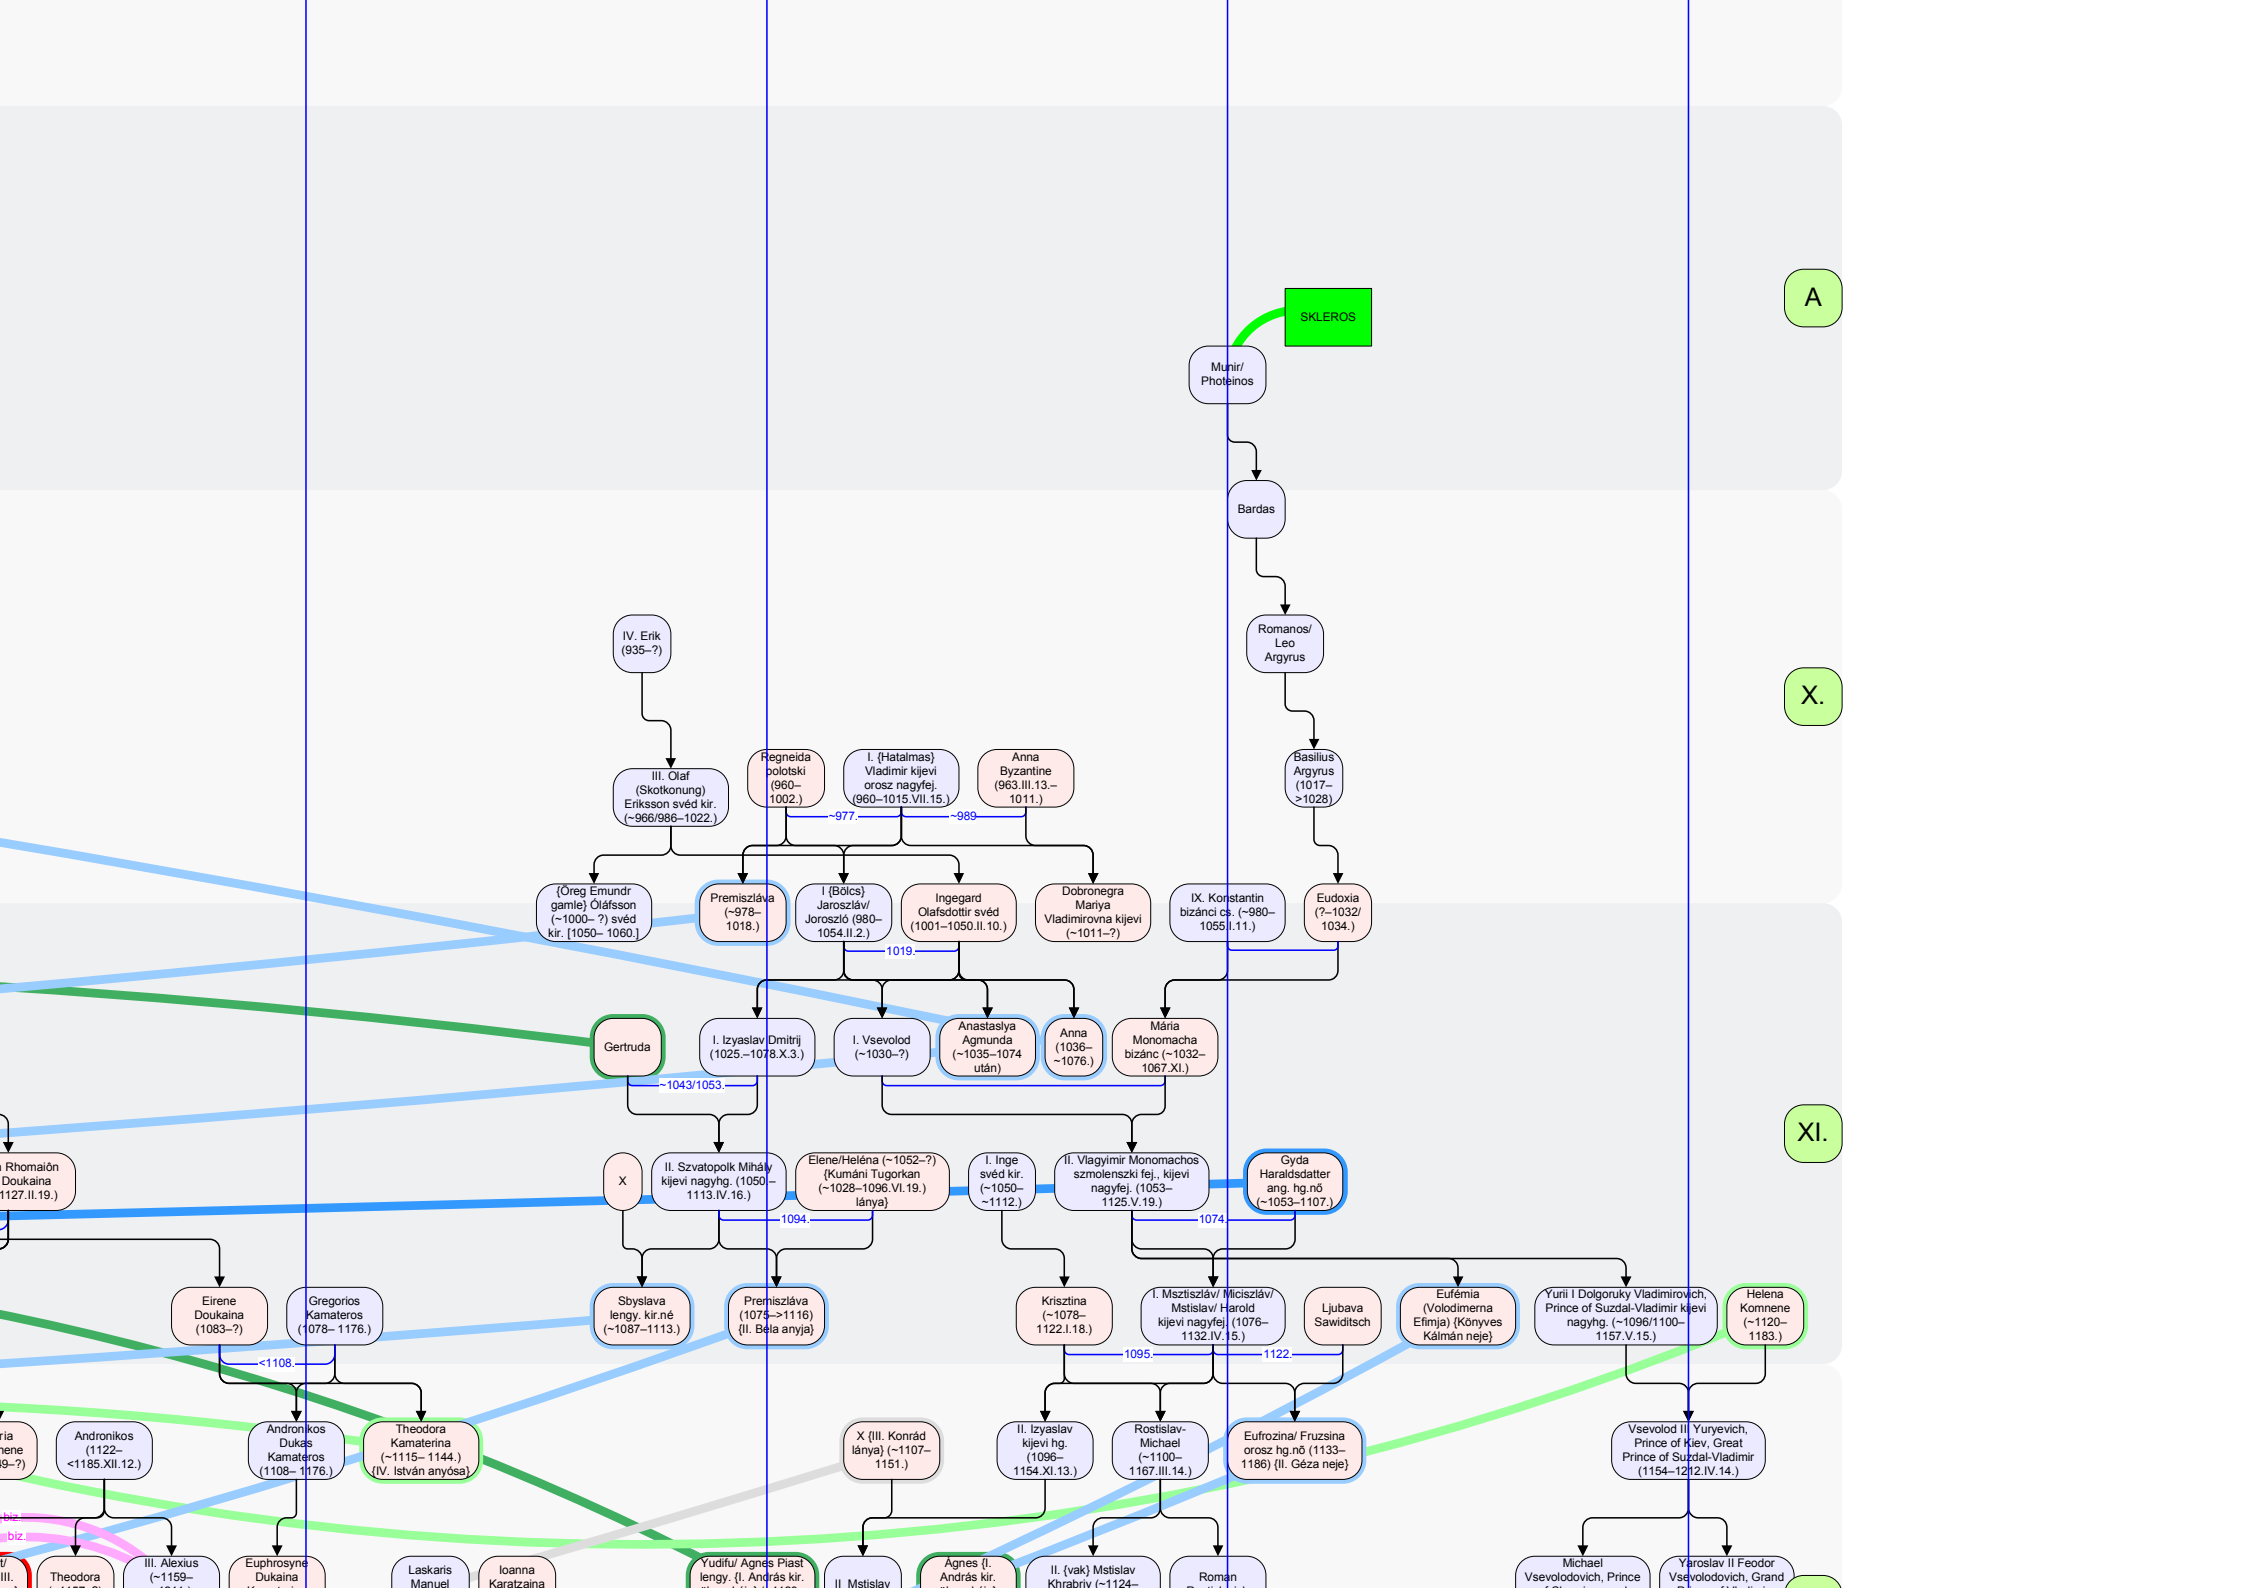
SKLEROS

A

Munir/ Photeinos

Bardas

Romanos/ Leo Argyrus

X.

IV. Erik (935–?)

III. Olaf (Skotkonung) Eriksson svéd kir. (~966/986–1022.)

Regneida polotski (960–1002.)

I. {Hatalmas} Vladimir kijevi orosz nagyfej. (960–1015.VII.15.)

Anna Byzantine (963.III.13.–1011.)

Basilius Argyrus (1017–>1028)

~977.

~989.

{Öreg Emundr gamle} Óláfsson (~1000– ?) svéd kir. [1050– 1060.]

Premiszláva (~978–1018.)

I {Bölcs} Jaroszláv/ Joroszló (980–1054.II.2.)

Ingegard Olafsdottir svéd (1001–1050.II.10.)

Dobronegra Mariya Vladimirovna kijevi (~1011–?)

IX. Konstantin bizánci cs. (~980–1055.I.11.)

Eudoxia (?–1032/ 1034.)

1019.

Gertruda

I. Izyaslav Dmitrij (1025.–1078.X.3.)

I. Vsevolod (~1030–?)

Anastaslya Agmunda (~1035–1074 után)

Anna (1036–~1076.)

Mária Monomacha bizánc (~1032–1067.XI.)

~1043/1053.

XI.

Rhomaiōn Doukaina 1127.II.19.)

X

II. Szvatopolk Mihály kijevi nagyhg. (1050–1113.IV.16.)

Elene/Heléna (~1052–?) {Kumáni Tugorkan (~1028–1096.VI.19.) lánya}

I. Inge svéd kir. (~1050–~1112.)

II. Vlagyimir Monomachos szmolenszki fej., kijevi nagyfej. (1053–1125.V.19.)

Gyda Haraldsdatter ang. hg.nő (~1053–1107.)

1094.

1074.

Eirene Doukaina (1083–?)

Gregorios Kamateros (1078– 1176.)

Sbyslava lengy. kir.né (~1087–1113.)

Premiszláva (1075–>1116) {II. Béla anyja}

Krisztina (~1078–1122.I.18.)

I. Msztiszláv/ Micisztáv/ Mstislav/ Harold kijevi nagyfej. (1076–1132.IV.15.)

Ljubava Sawiditsch

Eufémia (Volodimerna Efimja) {Könyves Kálmán neje}

Yurii I Dolgoruky Vladimirovich, Prince of Suzdal-Vladimir kijevi nagyhg. (~1096/1100–1157.V.15.)

Helena Komnene (~1120–1183.)

<1108.

1095.

1122.

Andronikos (1122–<1185.XII.12.)

Andronikos Dukas Kamateros (1108– 1176.)

Theodora Kamaterina (~1115– 1144.) {IV. István anyósa}

X {III. Konrád lánya} (~1107–1151.)

II. Izyaslav kijevi hg. (1096–1154.XI.13.)

Rostislav-Michael (~1100–1167.III.14.)

Eufrozina/ Fruzsina orosz hg.nő (1133–1186) {II. Géza neje}

Vsevolod III Yuryevich, Prince of Kiev, Great Prince of Suzdal-Vladimir (1154–1212.IV.14.)

biz.

biz.

Theodora

III. Alexius (~1159–

Euphrosyne Dukaina

Laskaris Manuel

Ioanna Karatzaina

Yudifu/ Agnes Piast lengy. {I. András kir.

II. Mstislav

Ágnes {I. András kir.

II. {vak} Mstislav Khrabriy (~1124–

Roman

Michael Vsevolodovich, Prince

Yaroslav II Feodor Vsevolodovich, Grand